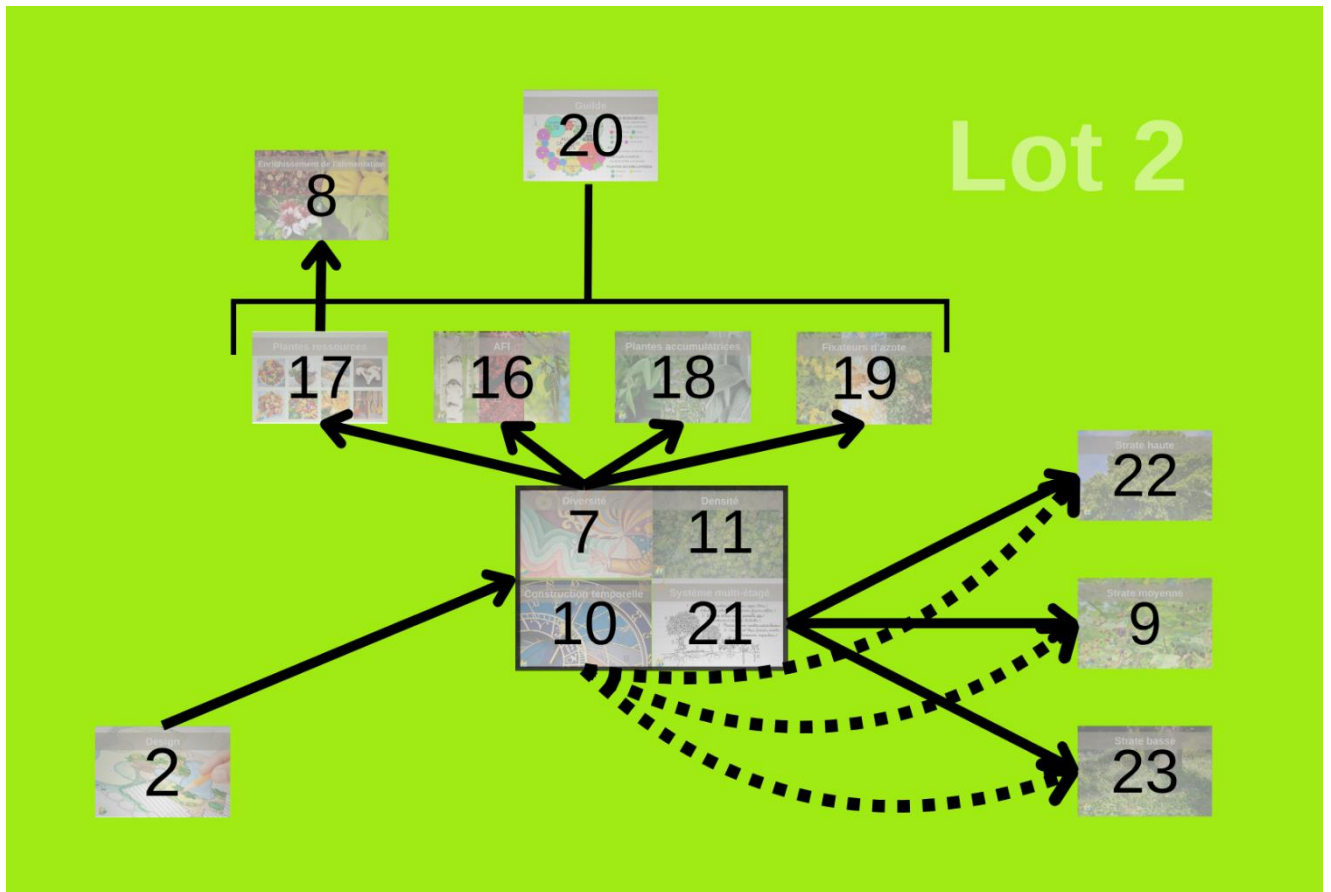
Lot 2

Guilde
20

Enrichissement de l'alimentation
8

Plantes ressources
17

AFI
16

Plantes accumulatrices
18

Fixateurs d'azote
19

Diversité
7

Densité
11

Construction temporelle
10

Système multi-étagé
21

Strate haute
22

Strate moyenne
9

Strate basse
23

Design
2